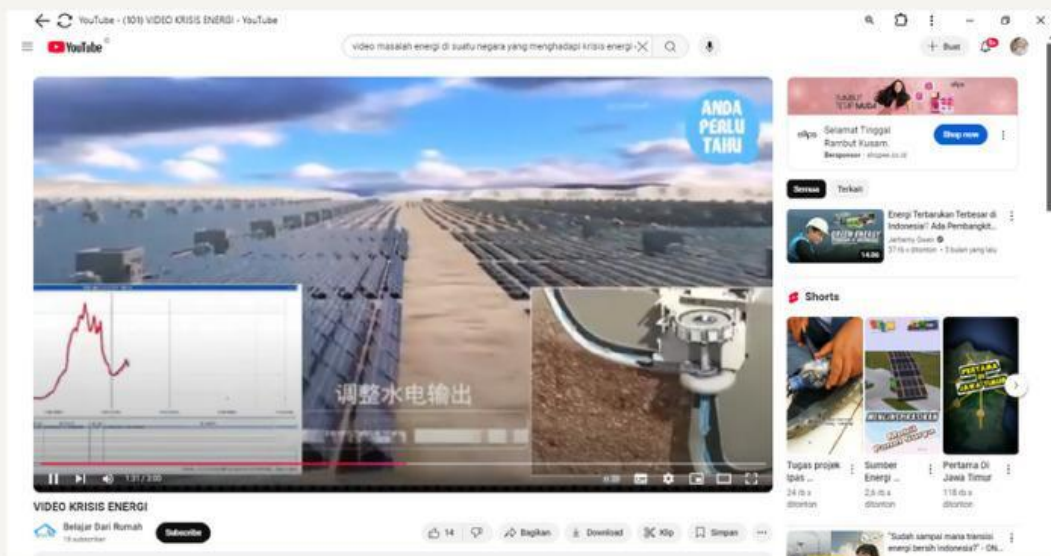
YouTube - (101) VIDEO KRISIS ENERGI - YouTube

YouTube

video masalah energi di suatu negara yang menghadapi krisis energi

+ Buat

ANDA PERLU TAHU

调整水电输出

1:31 / 3:00

VIDEO KRISIS ENERGI

Belajar Dari Rumah
1 subscriber

Subscribe

14

Bagikan

Download

Klip

Simpan

...

Selamat Tinggal Rambut Kusam.
Bersponsor · shopee.co.id

Shop now

Semua

Terkait

Energi Terbarukan Terbesar di Indonesia!! Ada Pembangkit...
Jerberty Swen
37 rb x ditonton · 3 bulan yang lalu

14.06

Shorts

Tugas projek ipas ...
24 rb x ditonton

Sumber Energi ...
2,6 rb x ditonton

Pertama Di Jawa Timur
118 rb x ditonton

PERTAMA DI JAWA TIMUR

"Sudah sampai mana transisi energi bersih Indonesia?" - CN...